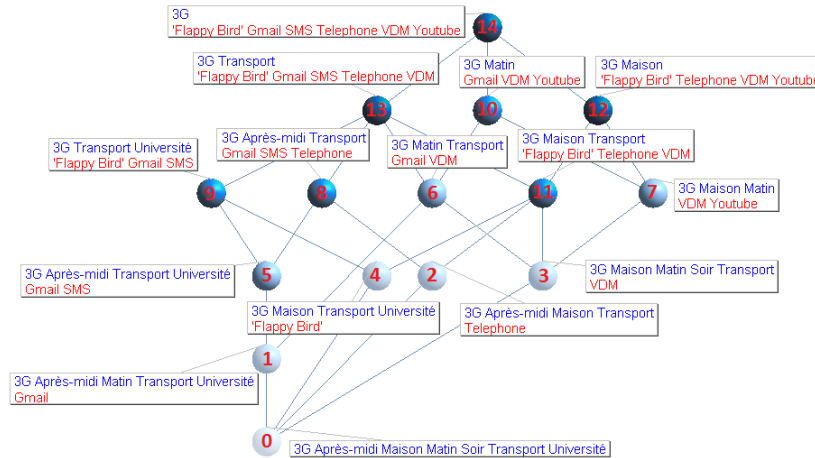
3G
'Flappy Bird' Gmail SMS Telephone VDM Youtube

14

3G Transport
'Flappy Bird' Gmail SMS Telephone VDM

3G Matin
Gmail VDM Youtube

3G Maison
'Flappy Bird' Telephone VDM Youtube

13

10

12

3G Transport Université
'Flappy Bird' Gmail SMS

3G Après-midi Transport
Gmail SMS Telephone

3G Matin Transport
Gmail VDM

3G Maison Transport
'Flappy Bird' Telephone VDM

9

8

6

11

7

3G Maison Matin
VDM Youtube

3G Après-midi Transport Université
Gmail SMS

5

4

2

3

3G Maison Matin Soir Transport
VDM

3G Maison Transport Université
'Flappy Bird'

3G Après-midi Maison Transport
Telephone

1

3G Après-midi Matin Transport Université
Gmail

0

3G Après-midi Maison Matin Soir Transport Université